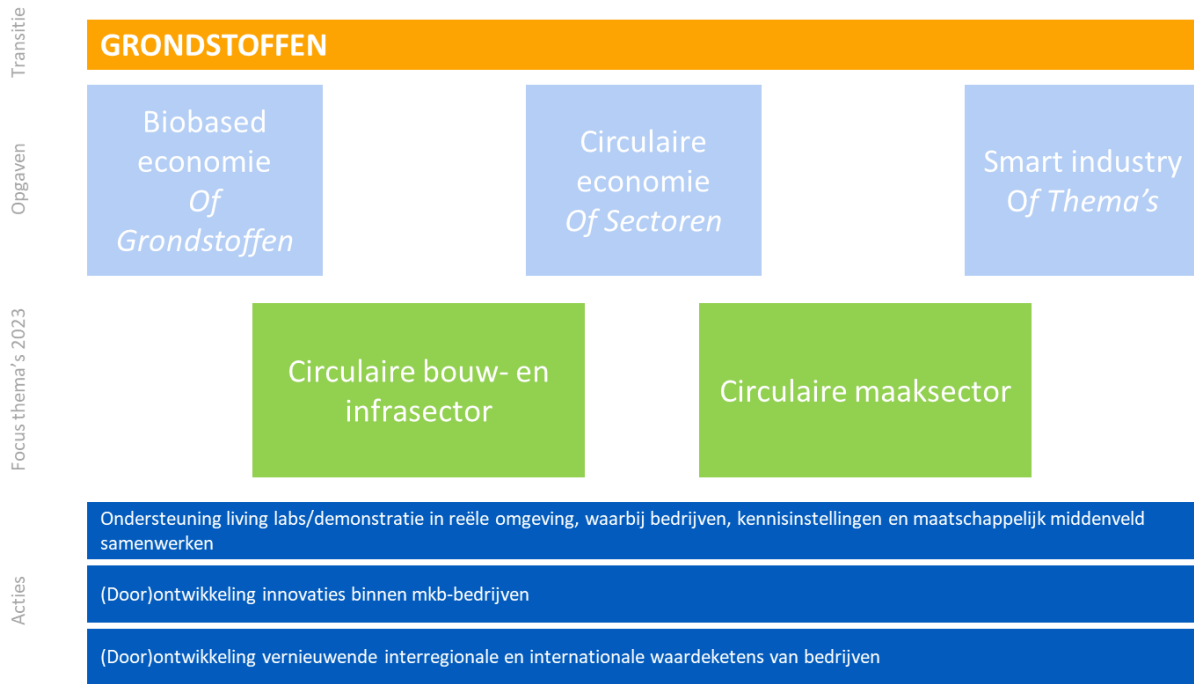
Transitie

GRONDSTOFFEN

Opgaven

Biobased economie *Of Grondstoffen*

Circulaire economie *Of Sectoren*

Smart industry *Of Thema's*

Focus thema's 2023

Circulaire bouw- en infrasector

Circulaire maaksector

Acties

Ondersteuning living labs/demonstratie in reële omgeving, waarbij bedrijven, kennisinstellingen en maatschappelijk middenveld samenwerken

(Door)ontwikkeling innovaties binnen mkb-bedrijven

(Door)ontwikkeling vernieuwende interregionale en internationale waardeketens van bedrijven